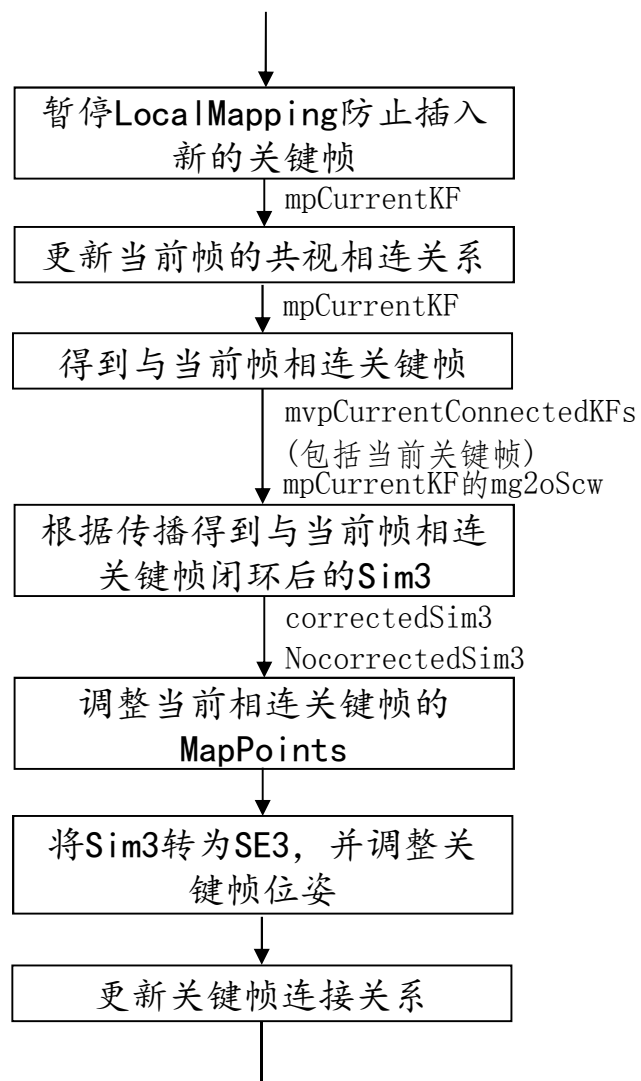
暂停LocalMapping防止插入新的关键帧

mpCurrentKF

更新当前帧的共视相连关系

mpCurrentKF

得到与当前帧相连关键帧

mvpCurrentConnectedKFs
(包括当前关键帧)
mpCurrentKF的mg2oScw

根据传播得到与当前帧相连关键帧闭环后的Sim3

correctedSim3
NocorrectedSim3

调整当前相连关键帧的MapPoints

将Sim3转为SE3，并调整关键帧位姿

更新关键帧连接关系